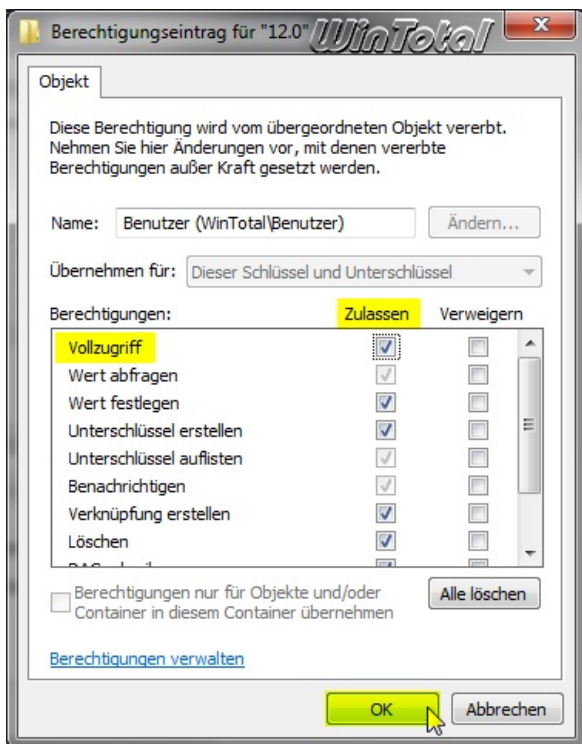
Berechtigungseintrag für "12.0" WinTotal

Objekt

Diese Berechtigung wird vom übergeordneten Objekt vererbt. Nehmen Sie hier Änderungen vor, mit denen vererbte Berechtigungen außer Kraft gesetzt werden.

Name: Benutzer (WinTotal\Benutzer) Ändern...

Übernehmen für: Dieser Schlüssel und Unterschlüssel

| Berechtigungen: | Zulassen | Verweigern |
|---|---|---|
| Vollzugriff | ☑ | ☐ |
| Wert abfragen | ☑ | ☐ |
| Wert festlegen | ☑ | ☐ |
| Unterschlüssel erstellen | ☑ | ☐ |
| Unterschlüssel auflisten | ☑ | ☐ |
| Benachrichtigen | ☑ | ☐ |
| Verknüpfung erstellen | ☑ | ☐ |
| Löschen | ☑ | ☐ |
| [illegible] | | |

Berechtigungen nur für Objekte und/oder Container in diesem Container übernehmen

Alle löschen

Berechtigungen verwalten

OK Abbrechen